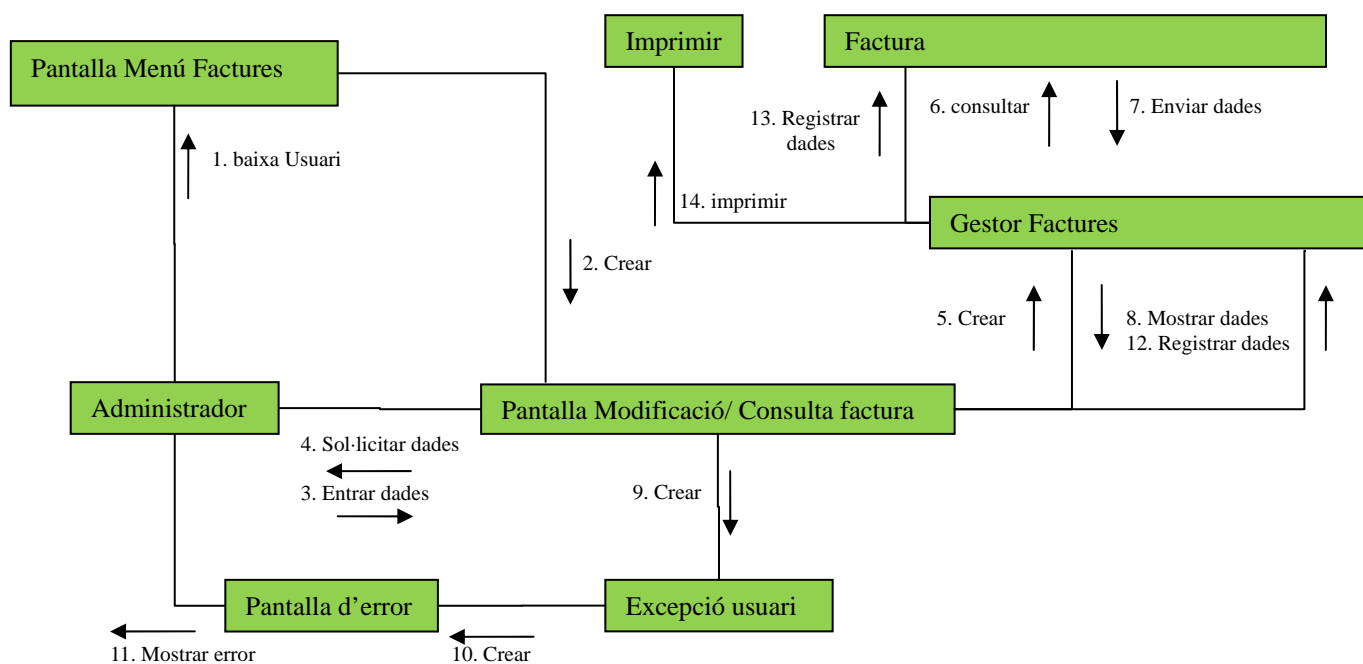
Imprimir

Factura

Pantalla Menú Factures

13. Registrar dades

6. consultar

7. Enviar dades

1. baixa Usuari

14. imprimir

Gestor Factures

2. Crear

5. Crear

8. Mostrar dades
12. Registrar dades

Administrador

Pantalla Modificació/ Consulta factura

4. Sol·licitar dades

3. Entrar dades

9. Crear

Pantalla d'error

Excepció usuari

11. Mostrar error

10. Crear